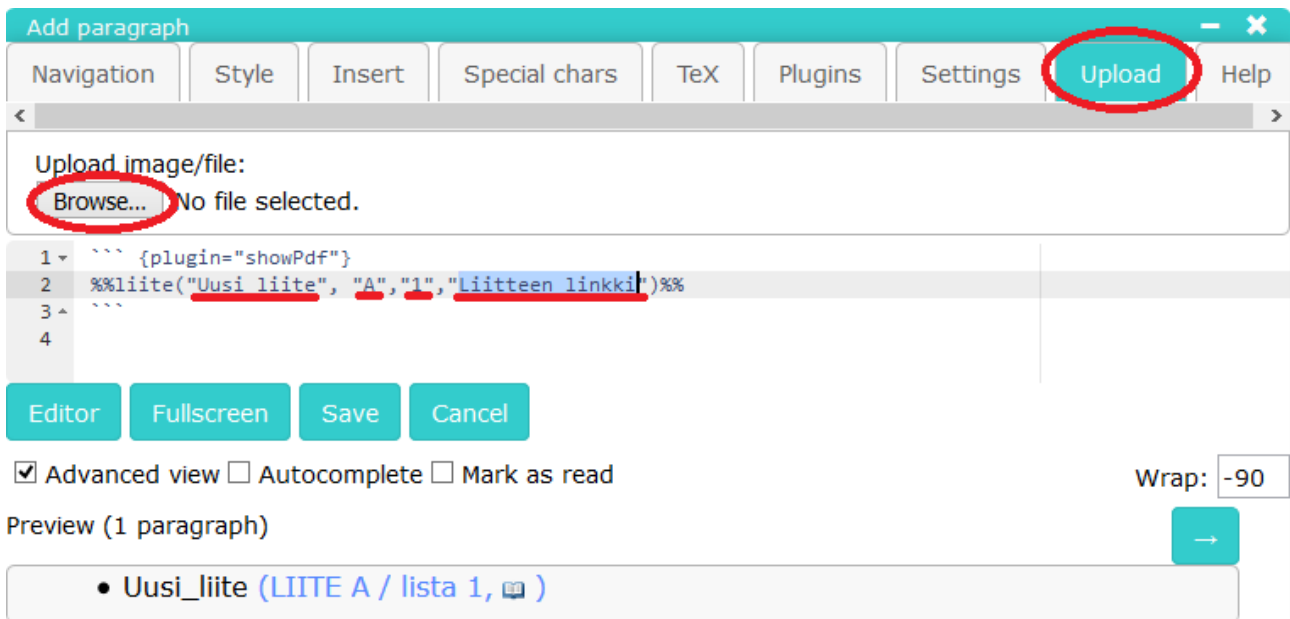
Add paragraph

Navigation | Style | Insert | Special chars | TeX | Plugins | Settings | Upload | Help

Upload image/file:

Browse... No file selected.

1 ``` {plugin="showPdf"}
2 %%liite("Uusi liite", "A","1","Liitteen linkki")%%
3 ```
4

Editor | Fullscreen | Save | Cancel

☑ Advanced view ☐ Autocomplete ☐ Mark as read

Wrap: -90

Preview (1 paragraph)

→

• Uusi_liite (LIITE A / lista 1, )